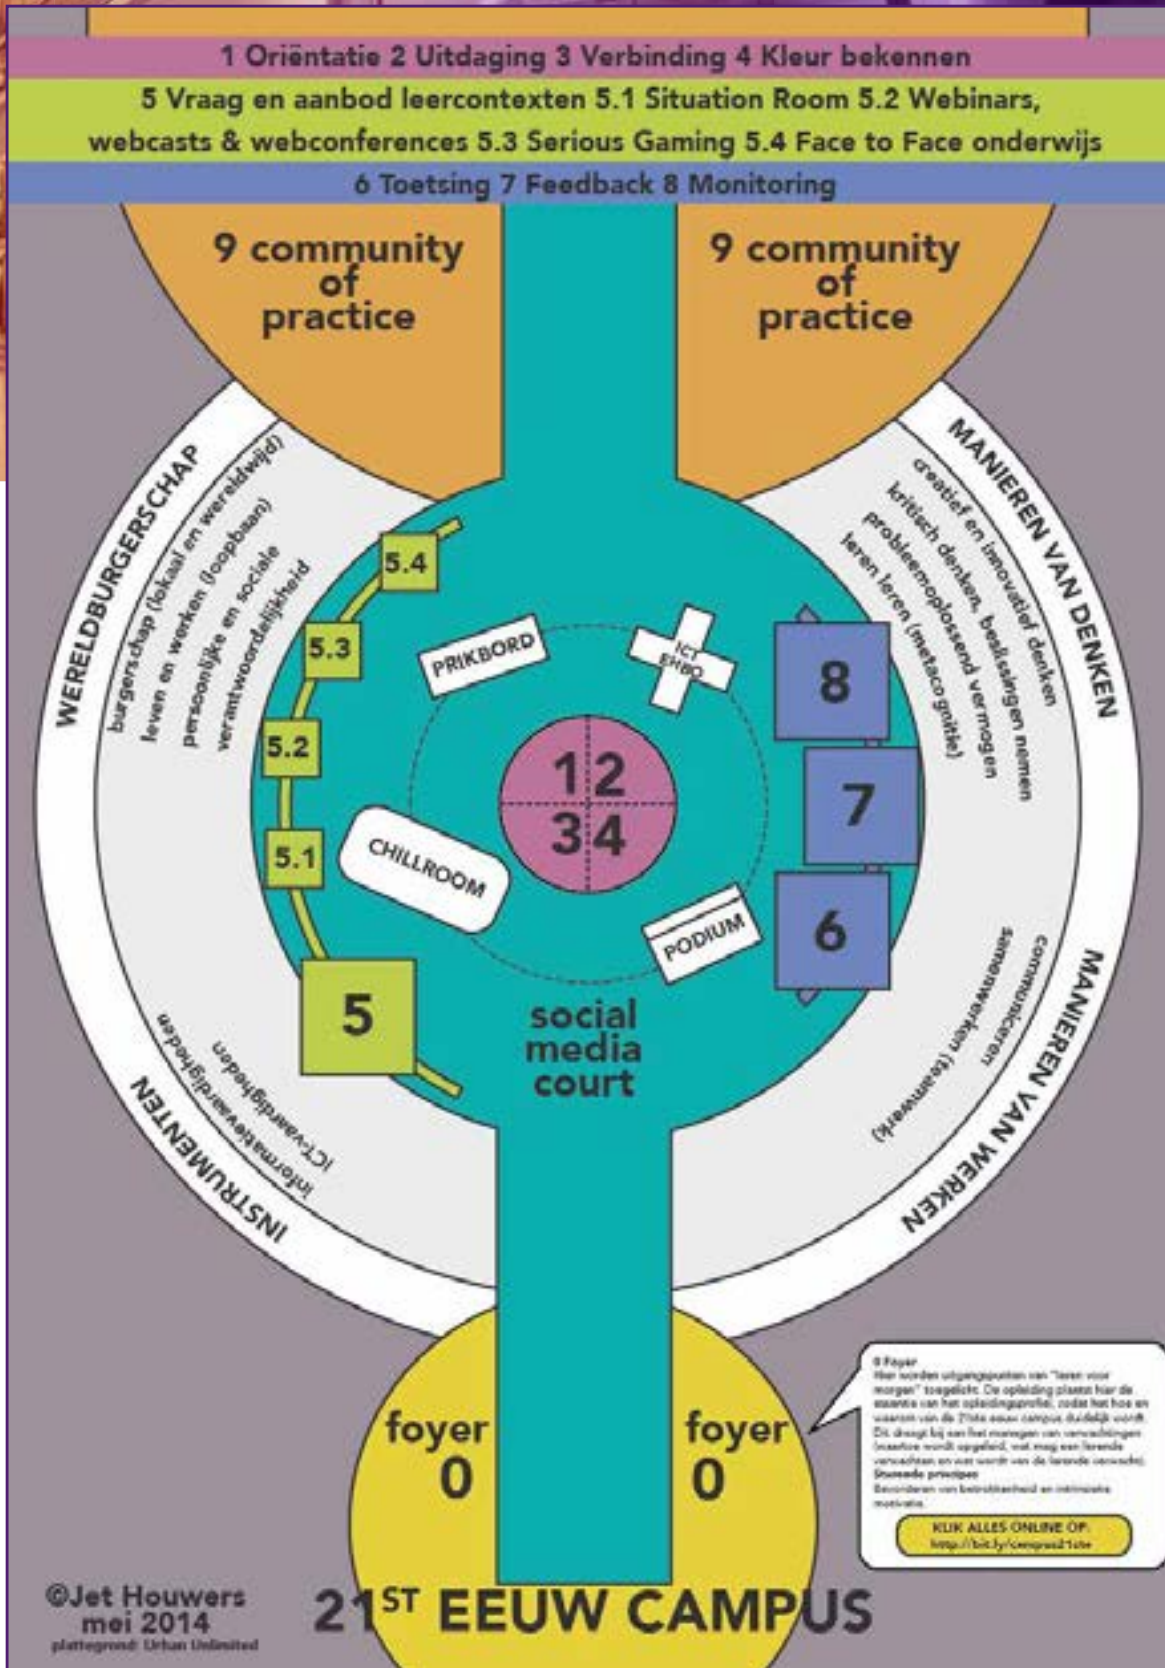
1 Oriëntatie 2 Uitdaging 3 Verbinding 4 Kleur bekennen

5 Vraag en aanbod leercontexten 5.1 Situation Room 5.2 Webinars, webcasts & webconferences 5.3 Serious Gaming 5.4 Face to Face onderwijs

6 Toetsing 7 Feedback 8 Monitoring

9 community of practice

9 community of practice

WERELDBURGERSCHAP
burgerschap (lokaal en wereldwijd)
leven en werken (loopbaan)
persoonlijke en sociale verantwoordelijkheid

MANIEREN VAN DENKEN
creatief en innovatief denken
kritisch denken, beslissingen nemen
probleemoplossend vermogen
leren leren (metacognitie)

5.4
5.3
5.2
5.1
5

PRIKBORD
ICT EHBO
CHILLROOM
PODIUM

1 2
3 4

8
7
6

social media court

INSTRUMENTEN
informatievaardigheden
ICT-vaardigheden

MANIEREN VAN WERKEN
communiceren
samenwerken (teamwerk)

foyer 0

foyer 0

0 Foyer
Hier worden uitgangspunten van "leren voor morgen" toegelicht. De opleiding plaatst hier de essentie van het opleidingsprofiel, zodat het hoe en waarom van de 21ste eeuw campus duidelijk wordt. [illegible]
Sturende principes
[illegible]

KIJK ALLES ONLINE OP:
http://bit.ly/campus21ste

©Jet Houwers
mei 2014
plattegrond: Urban Unlimited

21ST EEUW CAMPUS